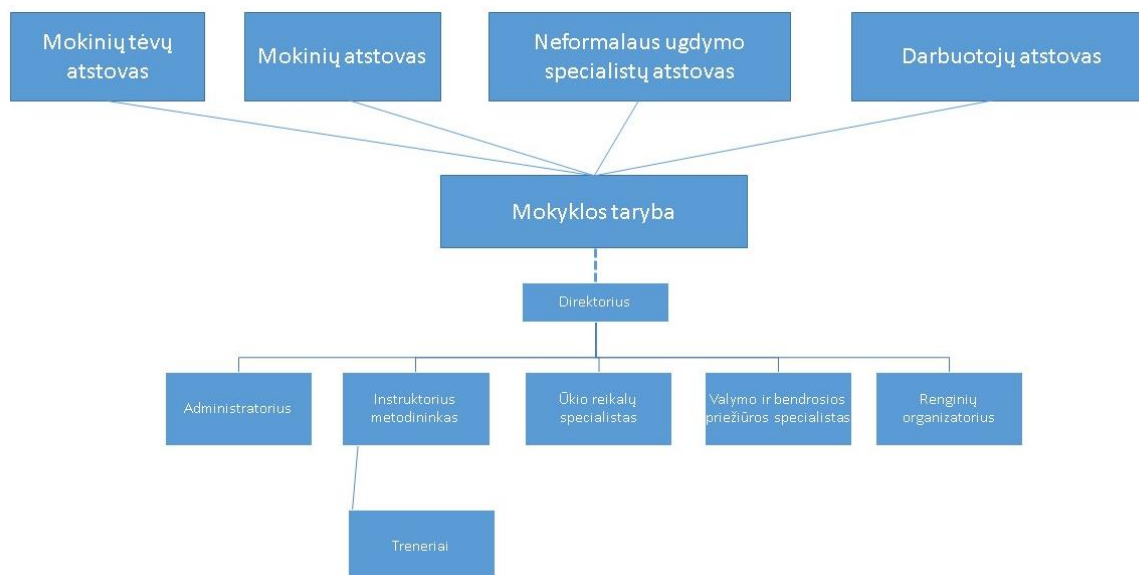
Mokinių tėvų atstovas

Mokinių atstovas

Neformalaus ugdymo specialistų atstovas

Darbuotojų atstovas

Mokyklos taryba

Direktorius

Administratorius

Instruktorius metodininkas

Ūkio reikalų specialistas

Valymo ir bendrosios priežiūros specialistas

Renginių organizatorius

Treneriai